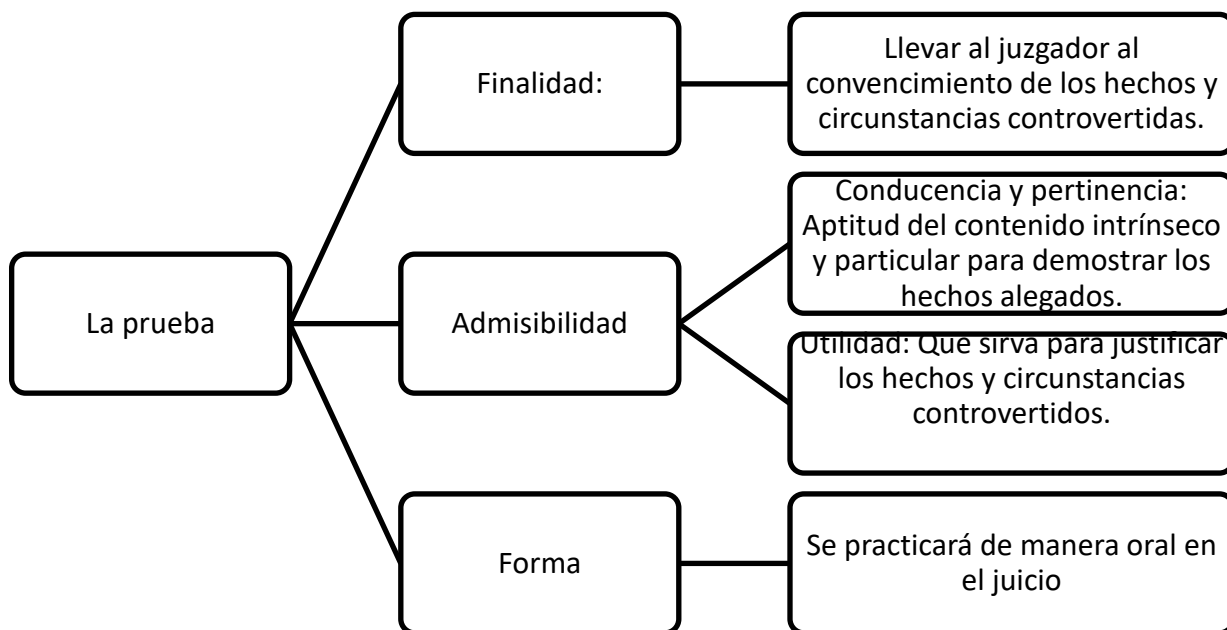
La prueba

Finalidad:

Llevar al juzgador al convencimiento de los hechos y circunstancias controvertidas.

Admisibilidad

Conducencia y pertinencia: Aptitud del contenido intrínseco y particular para demostrar los hechos alegados.

Utilidad: Que sirva para justificar los hechos y circunstancias controvertidos.

Forma

Se practicará de manera oral en el juicio